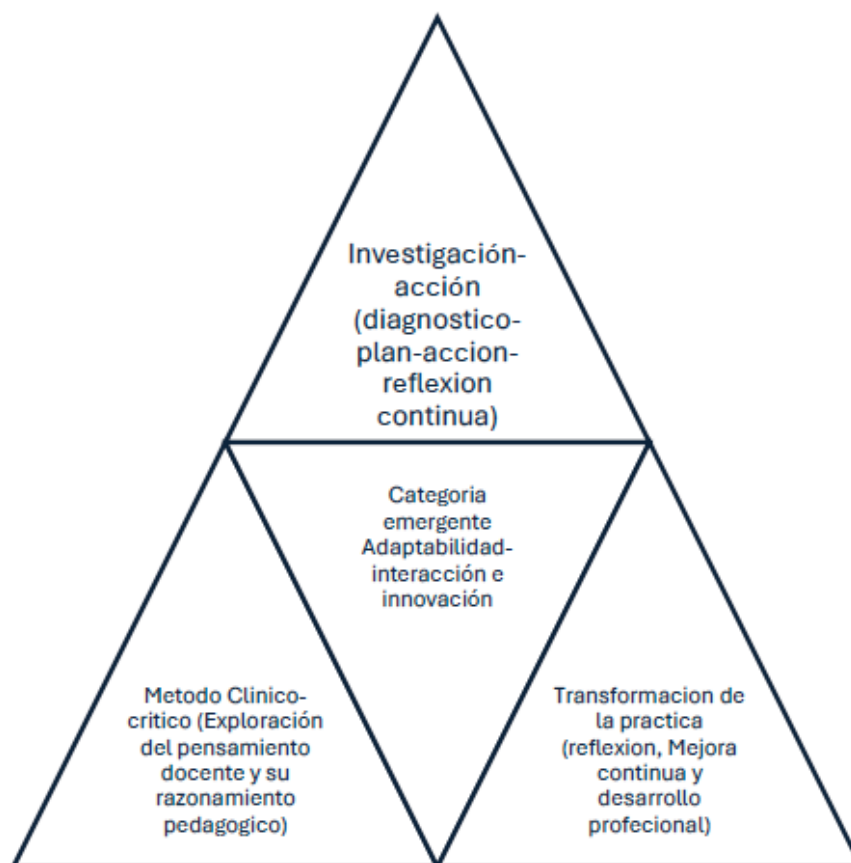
Investigación-acción (diagnostico-plan-accion-reflexion continua)

Categoria emergente Adaptabilidad-interacción e innovación

Metodo Clinico-critico (Exploración del pensamiento docente y su razonamiento pedagogico)

Transformacion de la practica (reflexion, Mejora continua y desarrollo profecional)